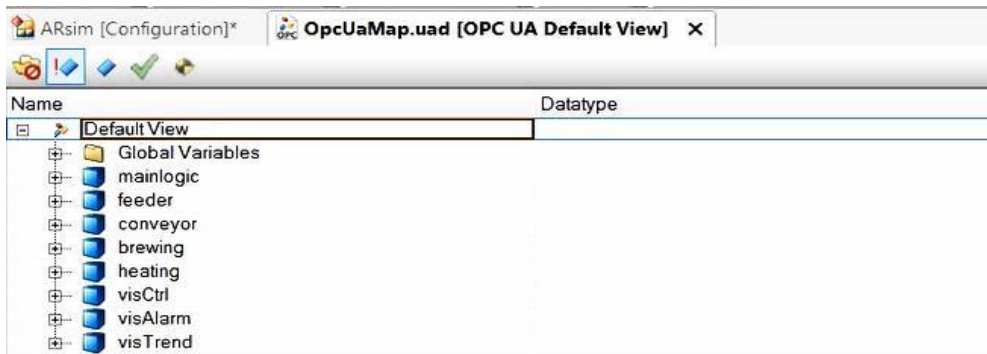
ARsim [Configuration]*
OpcUaMap.uad [OPC UA Default View] ×

| Name | Datatype |
|---|---|
| Default View | |
| Global Variables | |
| mainlogic | |
| feeder | |
| conveyor | |
| brewing | |
| heating | |
| visCtrl | |
| visAlarm | |
| visTrend | |